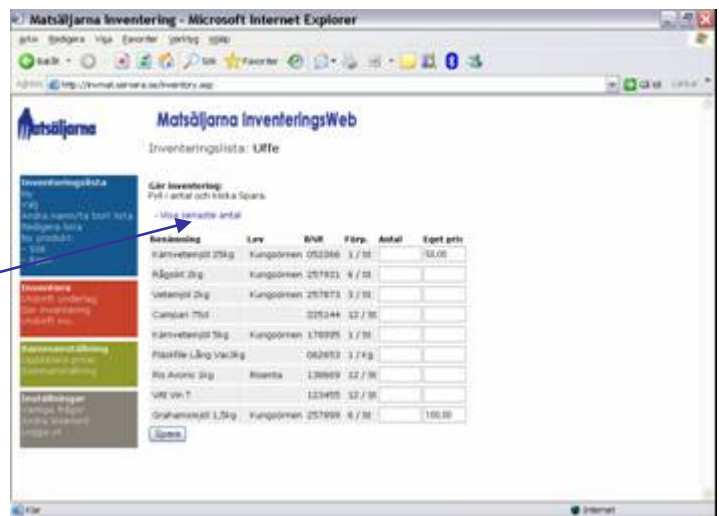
Matsäljarna Inventering - Microsoft Internet Explorer

Arkiv Redigera Visa Favoriter Verktyg Hjälp

Bakåt Sök Favoriter

Adress http://invmat.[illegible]/inventory.asp

Gå till Länkar

Matsäljarna

Matsäljarna InventeringsWeb

Inventeringslista: Uffe

Inventeringslista
Ny
Välj
Ändra namn/Ta bort lista
Redigera lista
Ny produkt
» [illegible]
» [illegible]

Inventera
Utskrift underlag
Gör inventering
Utskrift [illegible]

Rapporter
Uppdatera priser
Sammanställning

Inställningar
Vanliga frågor
Ändra lösenord
Logga ut

Gör inventering:
Fyll i antal och klicka Spara.

- Visa senaste antal

| Benämning | Lev | B/NR | Förp. | Antal | Eget pris |
|---|---|---|---|---|---|
| Kärnvetemjöl 25kg | Kungsörnen | 052366 | 1 / St | | 50,00 |
| Rågsikt 2kg | Kungsörnen | 257931 | 6 / St | | |
| Vetemjöl 2kg | Kungsörnen | 257873 | 5 / St | | |
| Campari 75cl | | 225344 | 12 / St | | |
| Kärnvetemjöl 5kg | Kungsörnen | 178995 | 1 / St | | |
| Filé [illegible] 3kg | | 062853 | 1 / Kg | | |
| Ris Avorio 1kg | Risenta | 138669 | 12 / St | | |
| Vitt Vin T | | 123455 | 12 / St | | |
| Grahamsmjöl 1,5kg | Kungsörnen | 257899 | 6 / St | | 100,00 |

Spara

Klar

Internet